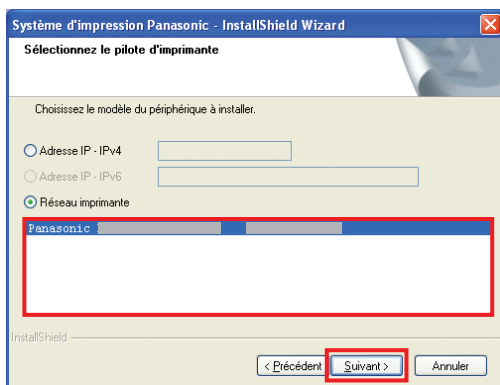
Système d'impression Panasonic - InstallShield Wizard

Sélectionnez le pilote d'imprimante

Choisissez le modèle du périphérique à installer.

Adresse IP - IPv4

Adresse IP - IPv6

Réseau imprimante

Panasonic

InstallShield

< Précédent

Suivant >

Annuler